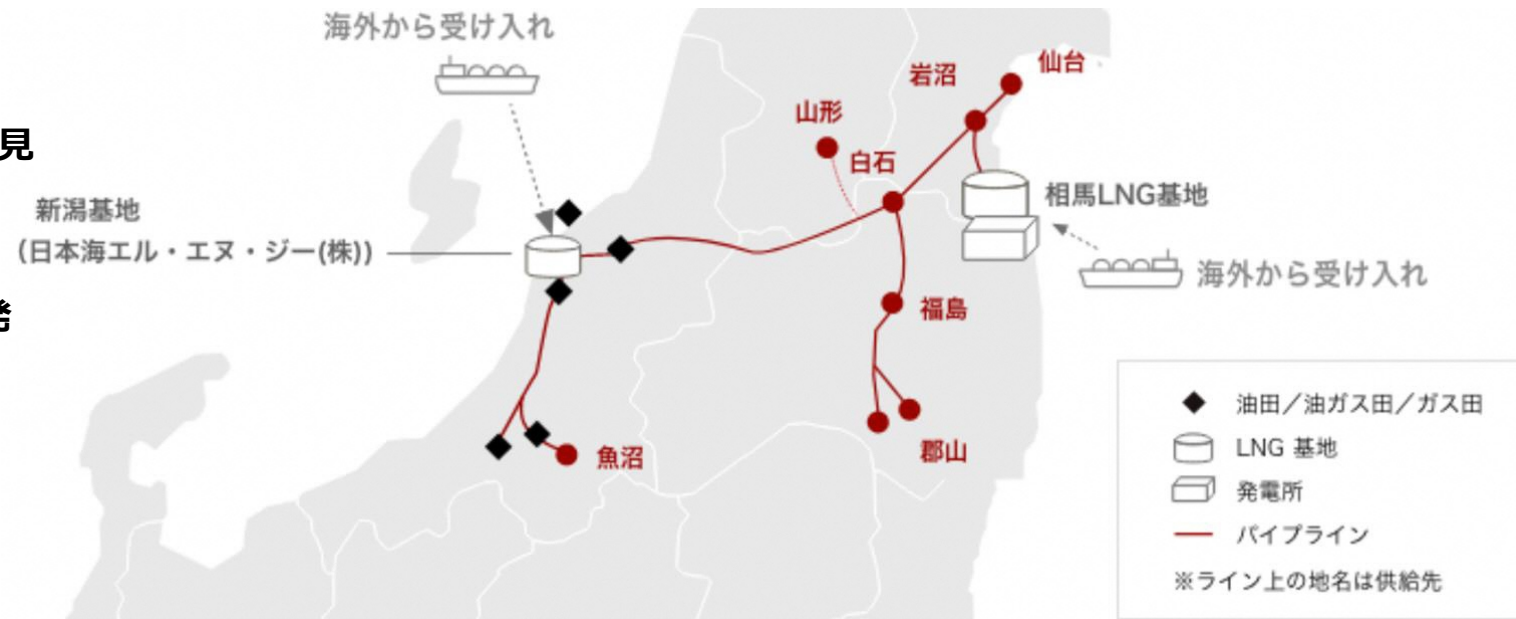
海外から受け入れ

見

新潟基地
（日本海エル・エヌ・ジー(株)）

給

山形
岩沼
仙台
白石
相馬LNG基地
海外から受け入れ
福島
郡山
魚沼

◆ 油田／油ガス田／ガス田
LNG 基地
発電所
パイプライン
※ライン上の地名は供給先